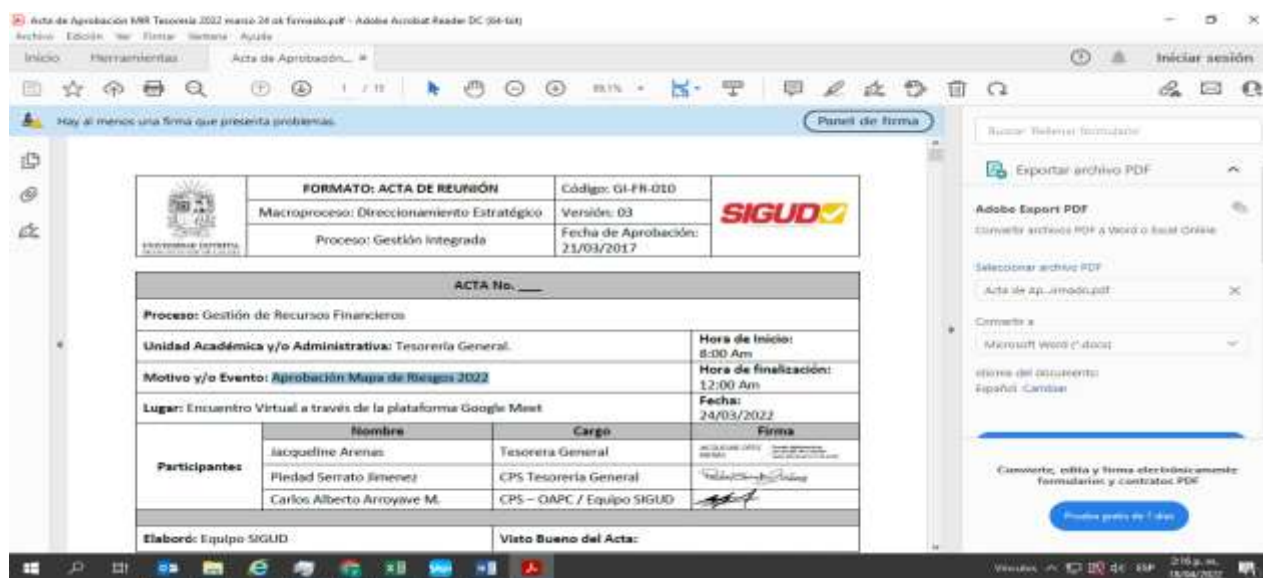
Acta de Aprobación MR Tesoreria 2022 marzo 24 ok firmado.pdf - Adobe Acrobat Reader DC (64-bit)
Archivo Edición Ver Firmar Ventana Ayuda

Inicio Herramientas Acta de Aprobación... ×

Iniciar sesión

1 / 11

Hay al menos una firma que presenta problemas.

Panel de firma

| | FORMATO: ACTA DE REUNIÓN | Código: GI-FR-010 | SIGUD |
|---|---|---|---|
| | Macroproceso: Direccionamiento Estratégico | Versión: 03 | |
| | Proceso: Gestión Integrada | Fecha de Aprobación: 21/03/2017 | |

ACTA No. ___

Proceso: Gestión de Recursos Financieros

| Unidad Académica y/o Administrativa: Tesorería General. | Hora de Inicio: 8:00 Am |
|---|---|
| Motivo y/o Evento: Aprobación Mapa de Riesgos 2022 | Hora de finalización: 12:00 Am |
| Lugar: Encuentro Virtual a través de la plataforma Google Meet | Fecha: 24/03/2022 |

| | Nombre | Cargo | Firma |
|---|---|---|---|
| Participantes | Jacqueline Arenas | Tesorera General | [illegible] |
| | Piedad Serrato Jimenez | CPS Tesorería General | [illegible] |
| | Carlos Alberto Arroyave M. | CPS – OAPC / Equipo SIGUD | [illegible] |

| Elaboró: Equipo SIGUD | Visto Bueno del Acta: |
|---|---|

Buscar "Rellenar formulario"

Exportar archivo PDF

Adobe Export PDF

Convertir archivos PDF a Word o Excel Online

Seleccionar archivo PDF

Acta de Ap...irmado.pdf

Convertir a

Microsoft Word (*.docx)

Idioma del documento:
Español Cambiar

Convierte, edita y firma electrónicamente formularios y contratos PDF

Prueba gratis de 7 días

2:16 p. m.
18/04/2022